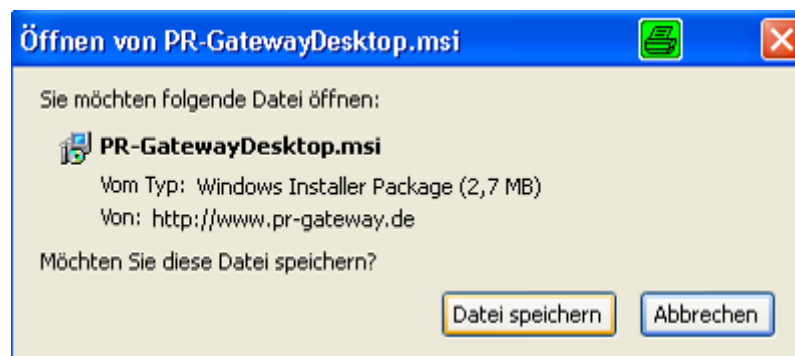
Öffnen von PR-GatewayDesktop.msi

Sie möchten folgende Datei öffnen:

PR-GatewayDesktop.msi

Vom Typ: Windows Installer Package (2,7 MB)

Von: http://www.pr-gateway.de

Möchten Sie diese Datei speichern?

Datei speichern

Abbrechen